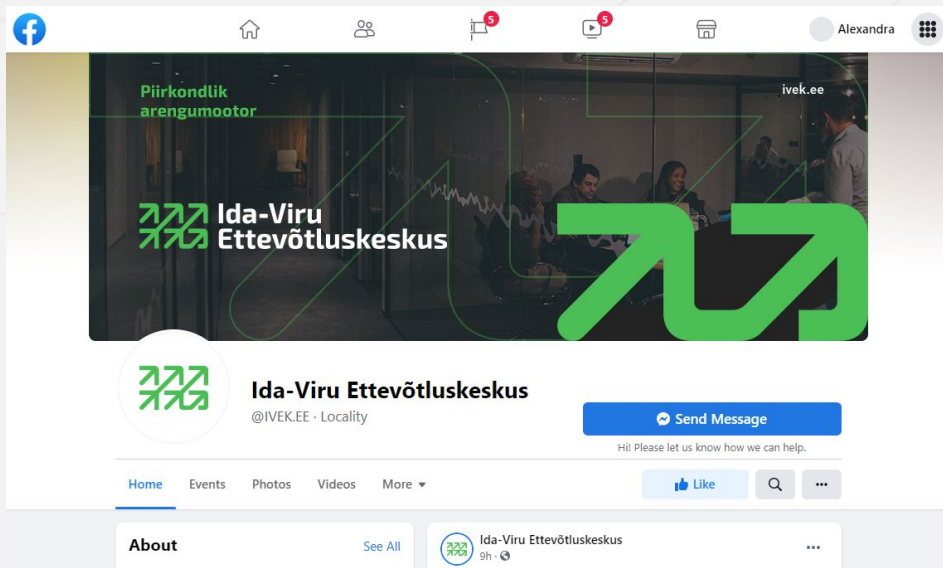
5
5
Alexandra

Piirkondlik arengumootor

ivek.ee

Ida-Viru Ettevõtluskeskus

Ida-Viru Ettevõtluskeskus
@IVEK.EE · Locality

Send Message
Hi! Please let us know how we can help.

Home Events Photos Videos More

Like

About
See All

Ida-Viru Ettevõtluskeskus
9h ·